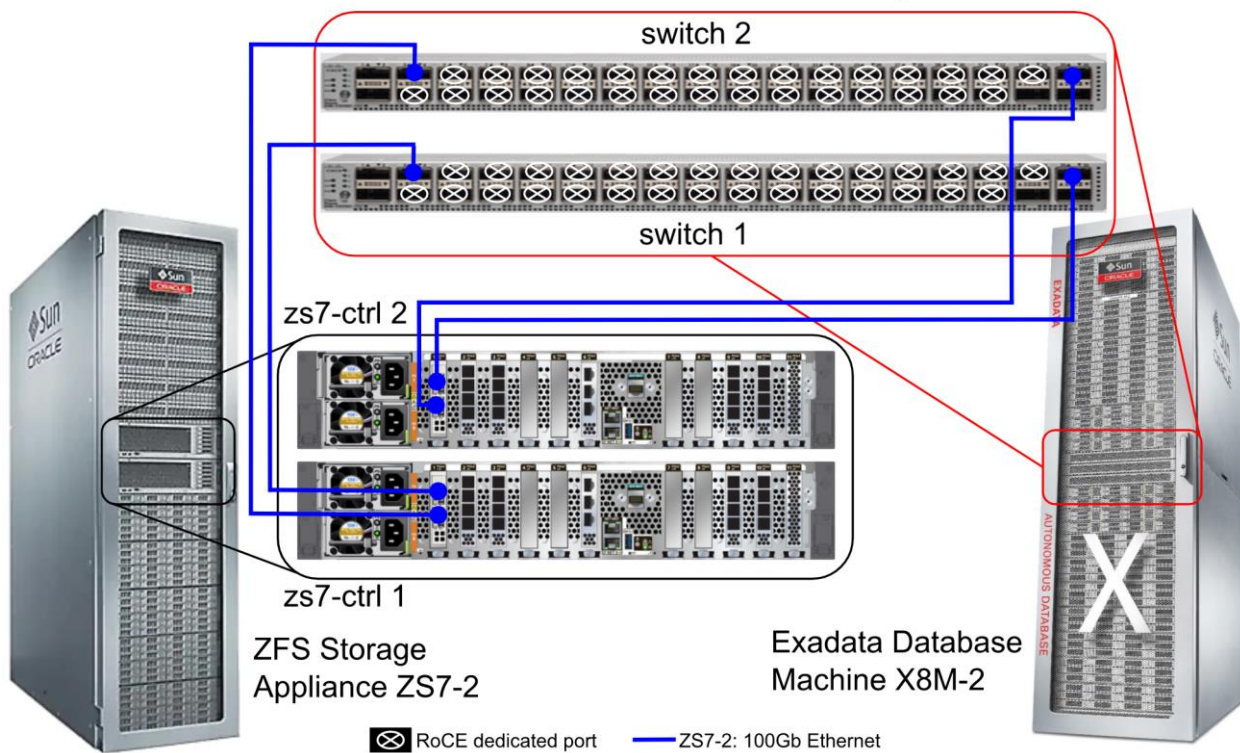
switch 2

switch 1

zs7-ctrl 2

zs7-ctrl 1

Sun ORACLE

Sun ORACLE

Sun ORACLE

Sun ORACLE

EXADATA

AUTONOMOUS DATABASE

X

ZFS Storage Appliance ZS7-2

Exadata Database Machine X8M-2

RoCE dedicated port

ZS7-2: 100Gb Ethernet